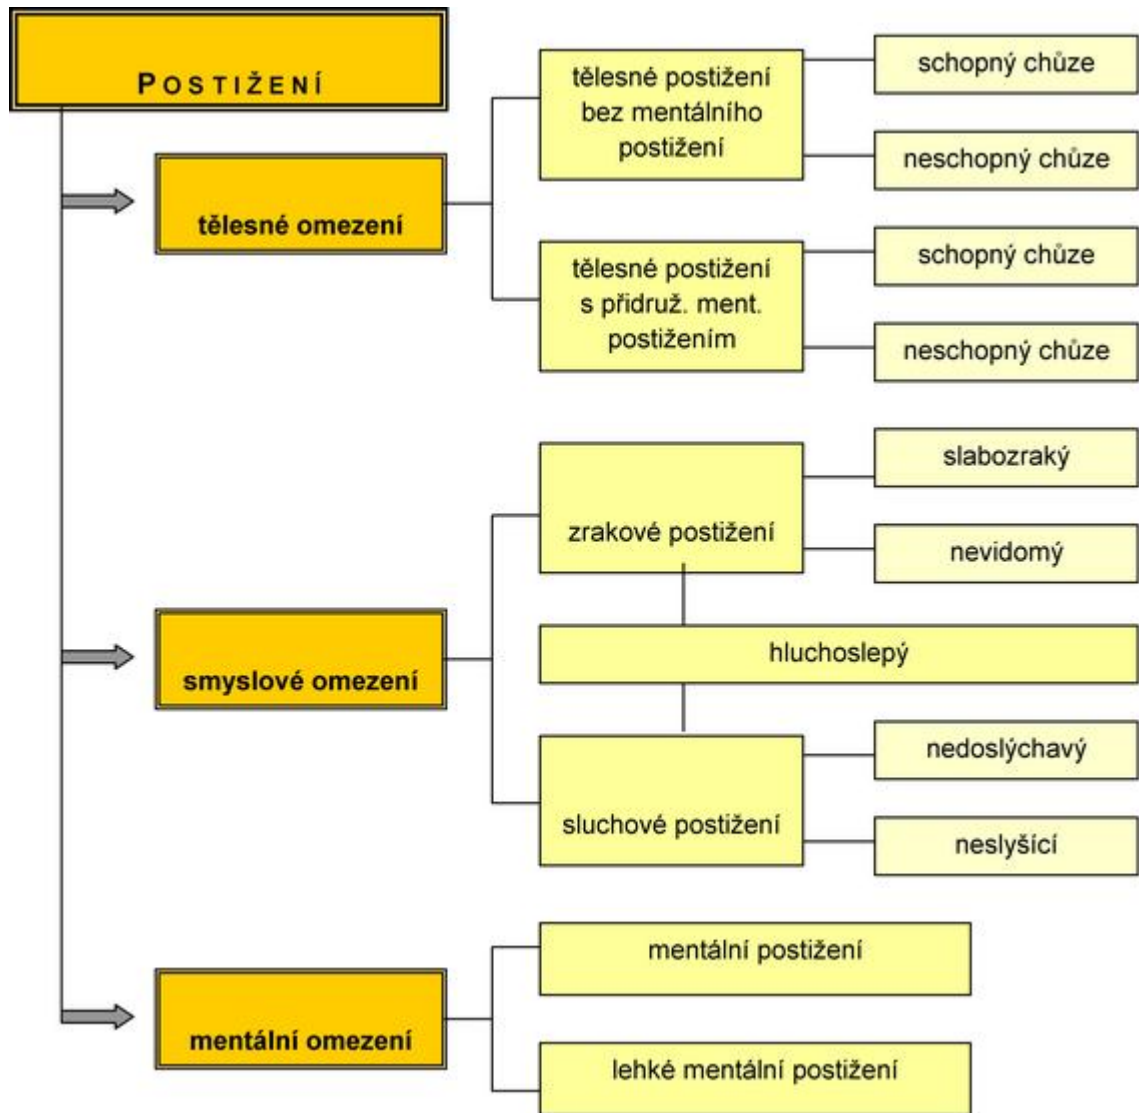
POSTIŽENÍ

tělesné omezení

tělesné postižení bez mentálního postižení

schopný chůze

neschopný chůze

tělesné postižení s přidruž. ment. postižením

schopný chůze

neschopný chůze

smyslové omezení

zrakové postižení

slabozraký

nevidomý

hluchoslepý

sluchové postižení

nedoslýchavý

neslyšící

mentální omezení

mentální postižení

lehké mentální postižení